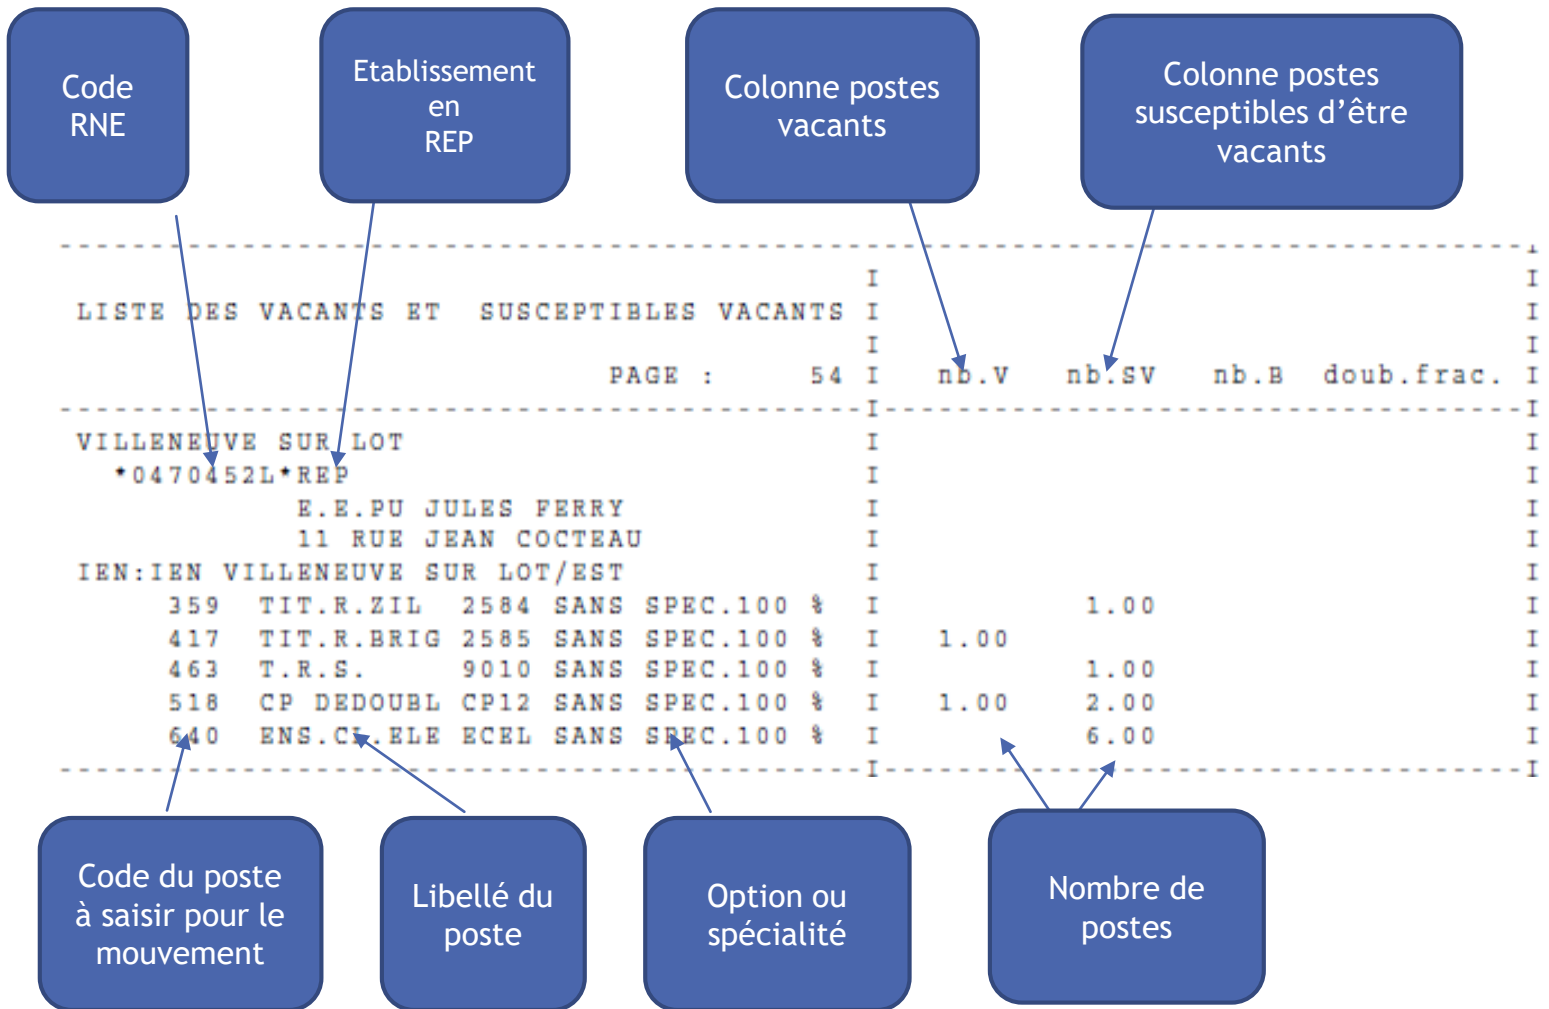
Code RNE

Etablissement en REP

Colonne postes vacants

Colonne postes susceptibles d'être vacants

LISTE DES VACANTS ET SUSCEPTIBLES VACANTS I
PAGE : 54 I nb.V nb.SV nb.B doub.frac. I

VILLENEUVE SUR LOT
*0470452L*REP
E.E.PU JULES FERRY
11 RUE JEAN COCTEAU
IEN:IEN VILLENEUVE SUR LOT/EST

| | | | | | | | |
|---|---|---|---|---|---|---|---|
| 359 | TIT.R.ZIL | 2584 | SANS SPEC.100 % | I | | 1.00 | I |
| 417 | TIT.R.BRIG | 2585 | SANS SPEC.100 % | I | 1.00 | | I |
| 463 | T.R.S. | 9010 | SANS SPEC.100 % | I | | 1.00 | I |
| 518 | CP DEDOUBL | CP12 | SANS SPEC.100 % | I | 1.00 | 2.00 | I |
| 640 | ENS.CL.ELE | ECEL | SANS SPEC.100 % | I | | 6.00 | I |

Code du poste à saisir pour le mouvement

Libellé du poste

Option ou spécialité

Nombre de postes